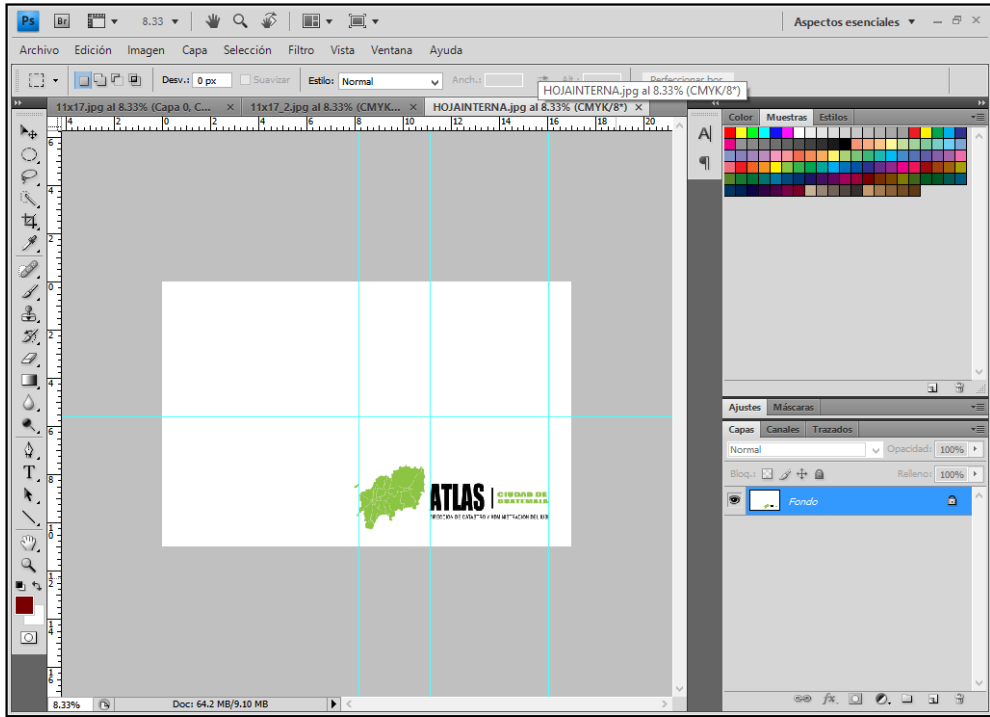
Ps Br 8.33 Aspectos esenciales

Archivo Edición Imagen Capa Selección Filtro Vista Ventana Ayuda

Desv.: 0 px Suavizar Estilo: Normal Anch.: Perfeccionar bor

11x17.jpg al 8.33% (Capa 0, C... × 11x17_2.jpg al 8.33% (CMYK... × HOJAINTERNA.jpg al 8.33% (CMYK/8*) ×

HOJAINTERNA.jpg al 8.33% (CMYK/8*)

ATLAS | CIUDAD DE GUATEMALA

SISTEMA DE CATASTRO Y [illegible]

Color Muestras Estilos

Ajustes Máscaras

Capas Canales Trazados

Normal Opacidad: 100%

Bloq.: Relleno: 100%

Fondo

8.33% Doc: 64.2 MB/9.10 MB